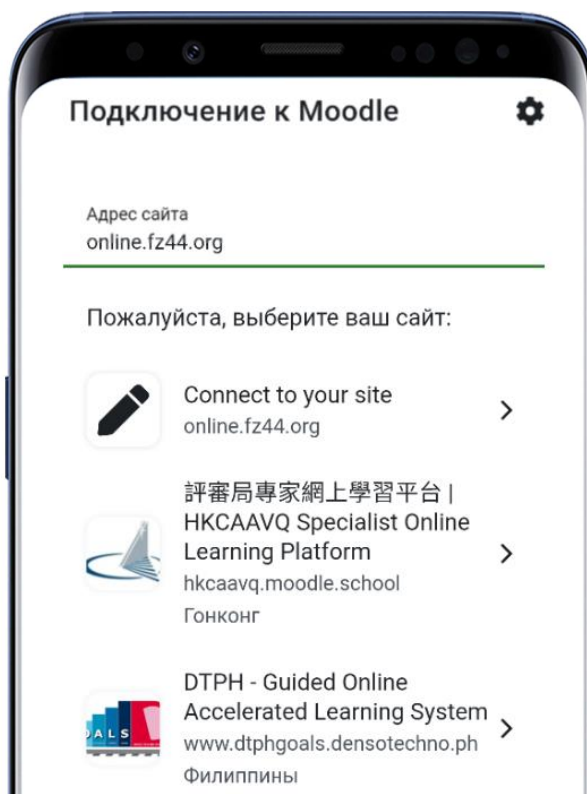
Подключение к Moodle

Адрес сайта
online.fz44.org

Пожалуйста, выберите ваш сайт:

Connect to your site
online.fz44.org

評審局專家網上學習平台 | HKCAAVQ Specialist Online Learning Platform
hkcaavq.moodle.school
Гонконг

DTPH - Guided Online Accelerated Learning System
www.dtphgoals.densotechno.ph
Филиппины